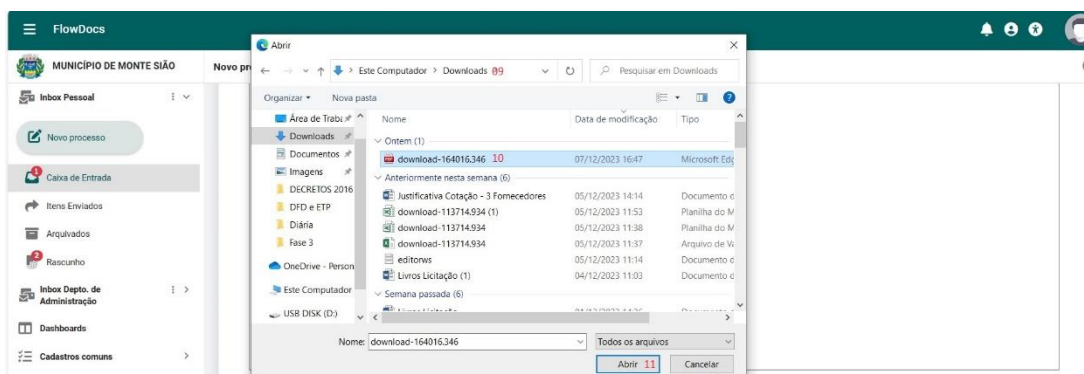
FlowDocs

MUNICÍPIO DE MONTE SIÃO

Novo pr

Inbox Pessoal

Novo processo

Caixa de Entrada

Itens Enviados

Arquivados

Rascunho

Inbox Depto. de Administração

Dashboards

Cadastros comuns

Abrir

Este Computador > Downloads 09

Pesquisar em Downloads

Organizar ▾ Nova pasta

Área de Trab
Downloads
Documentos
Imagens
DECRETOS 2016
DFD e ETP
Diária
Fase 3
OneDrive - Person
Este Computador
USB DISK (D:)

| Nome | Data de modificação | Tipo |
|---|---|---|
| Ontem (1) | | |
| download-164016.346 10 | 07/12/2023 16:47 | Microsoft Edg |
| Anteriormente nesta semana (6) | | |
| Justificativa Cotação - 3 Fornecedores | 05/12/2023 14:14 | Documento d |
| download-113714.934 (1) | 05/12/2023 11:53 | Planilha do M |
| download-113714.934 | 05/12/2023 11:38 | Planilha do M |
| download-113714.934 | 05/12/2023 11:37 | Arquivo de V |
| editorws | 05/12/2023 11:14 | Documento d |
| Livros Licitação (1) | 04/12/2023 11:03 | Documento d |
| Semana passada (6) | | |

Nome: download-164016.346

Todos os arquivos

Abrir 11

Cancelar